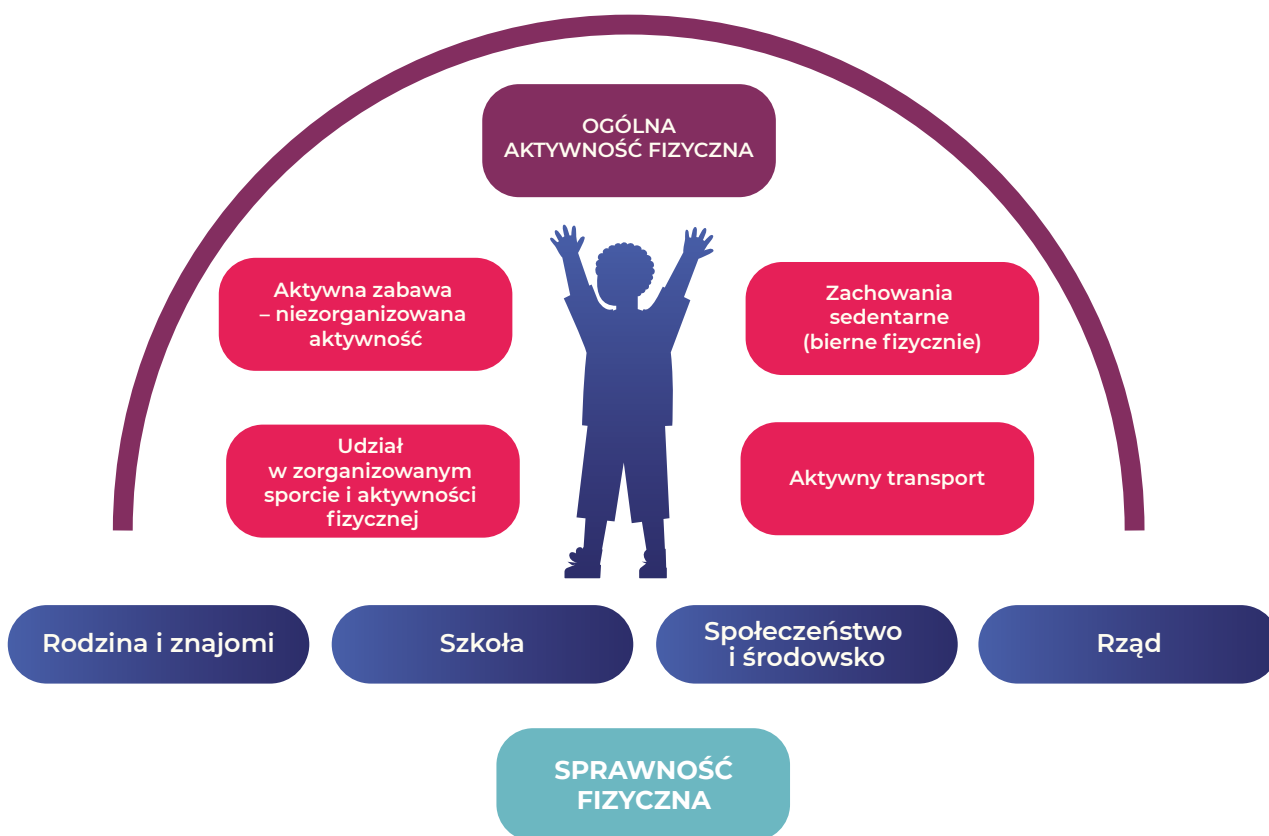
OGÓLNA AKTYWNOŚĆ FIZYCZNA

Aktywna zabawa – niezorganizowana aktywność

Zachowania sedentarne (bierne fizycznie)

Udział w zorganizowanym sporcie i aktywności fizycznej

Aktywny transport

Rodzina i znajomi

Szkoła

Społeczeństwo i środowisko

Rząd

SPRAWNOŚĆ FIZYCZNA